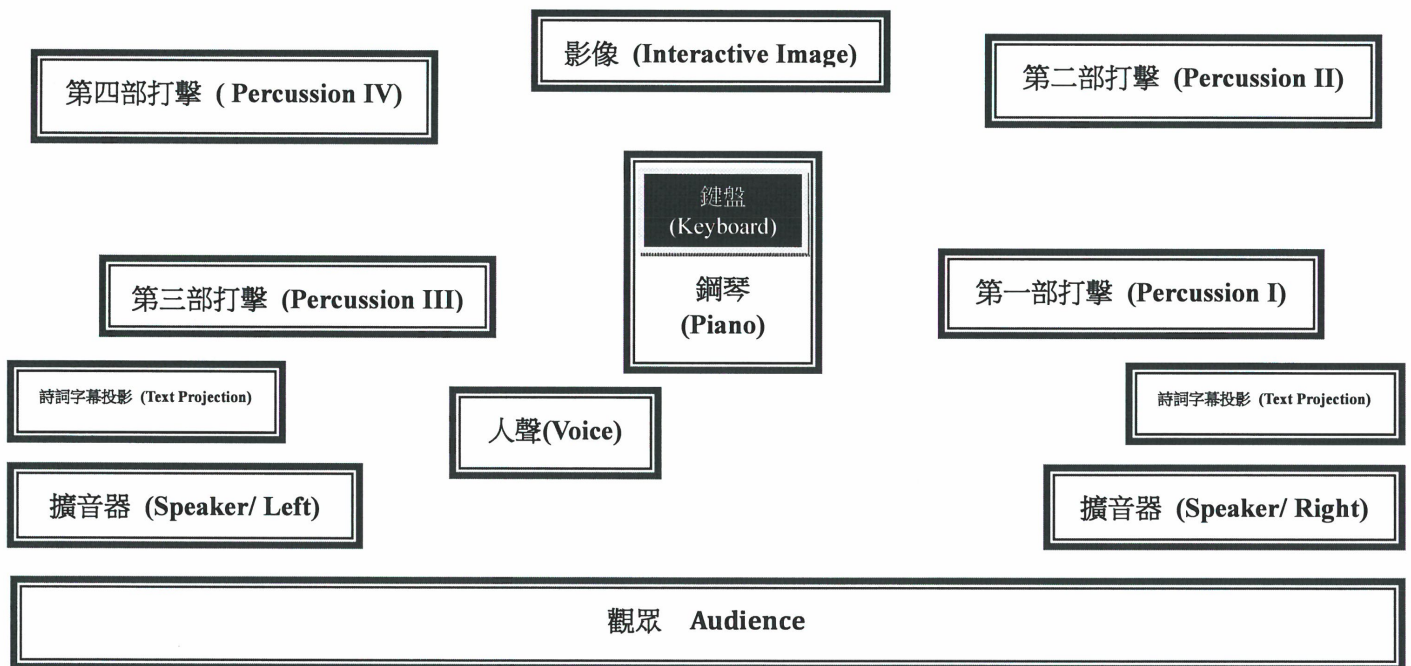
影像 (Interactive Image)

第四部打擊 ( Percussion IV)

第二部打擊 (Percussion II)

鍵盤
(Keyboard)

鋼琴
(Piano)

第三部打擊 (Percussion III)

第一部打擊 (Percussion I)

詩詞字幕投影 (Text Projection)

人聲(Voice)

詩詞字幕投影 (Text Projection)

擴音器 (Speaker/ Left)

擴音器 (Speaker/ Right)

觀眾 Audience